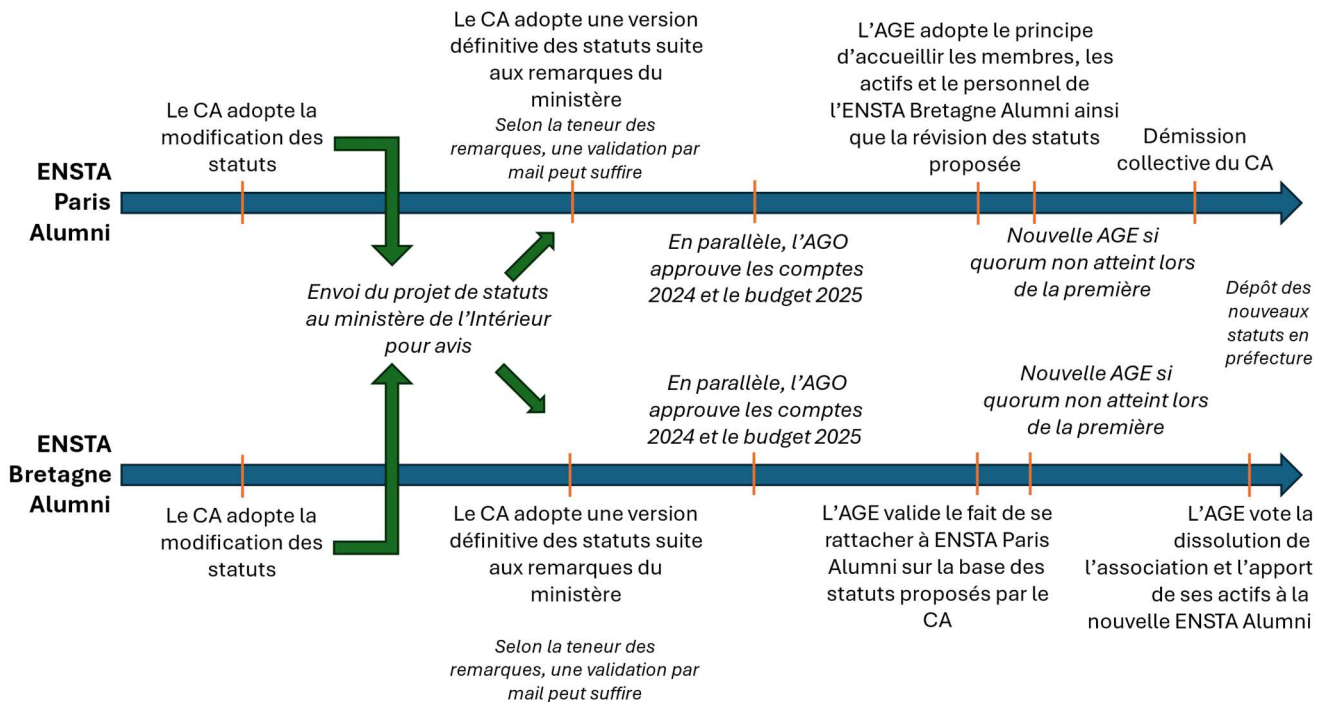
ENSTA Paris Alumni

Le CA adopte la modification des statuts

Le CA adopte une version définitive des statuts suite aux remarques du ministère
Selon la teneur des remarques, une validation par mail peut suffire

En parallèle, l'AGO approuve les comptes 2024 et le budget 2025

L'AGE adopte le principe d'accueillir les membres, les actifs et le personnel de l'ENSTA Bretagne Alumni ainsi que la révision des statuts proposée

Nouvelle AGE si quorum non atteint lors de la première

Démission collective du CA

Envoi du projet de statuts au ministère de l'Intérieur pour avis

Dépôt des nouveaux statuts en préfecture

ENSTA Bretagne Alumni

En parallèle, l'AGO approuve les comptes 2024 et le budget 2025

Nouvelle AGE si quorum non atteint lors de la première

Le CA adopte la modification des statuts

Le CA adopte une version définitive des statuts suite aux remarques du ministère

Selon la teneur des remarques, une validation par mail peut suffire

L'AGE valide le fait de se rattacher à ENSTA Paris Alumni sur la base des statuts proposés par le CA

L'AGE vote la dissolution de l'association et l'apport de ses actifs à la nouvelle ENSTA Alumni